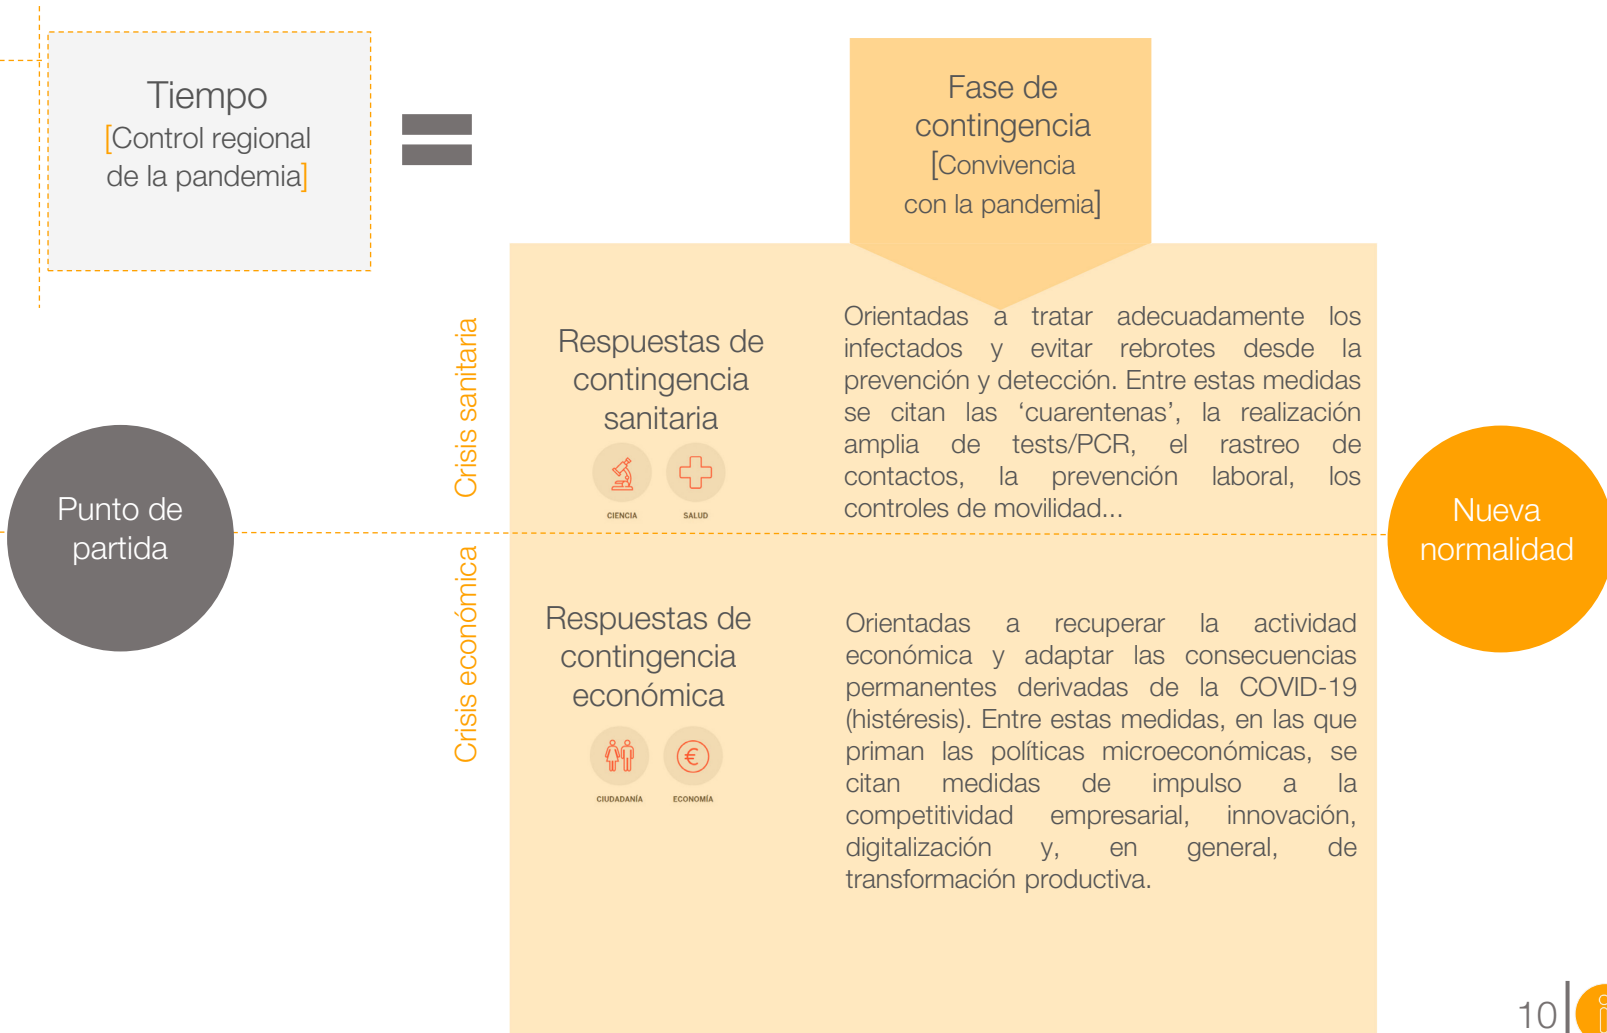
Tiempo
[Control regional de la pandemia]

Fase de contingencia
[Convivencia con la pandemia]

Punto de partida

Crisis sanitaria

Respuestas de contingencia sanitaria

CIENCIA SALUD

Orientadas a tratar adecuadamente los infectados y evitar rebrotes desde la prevención y detección. Entre estas medidas se citan las 'cuarentenas', la realización amplia de tests/PCR, el rastreo de contactos, la prevención laboral, los controles de movilidad...

Nueva normalidad

Crisis económica

Respuestas de contingencia económica

CIUDADANÍA ECONOMÍA

Orientadas a recuperar la actividad económica y adaptar las consecuencias permanentes derivadas de la COVID-19 (histéresis). Entre estas medidas, en las que priman las políticas microeconómicas, se citan medidas de impulso a la competitividad empresarial, innovación, digitalización y, en general, de transformación productiva.

10